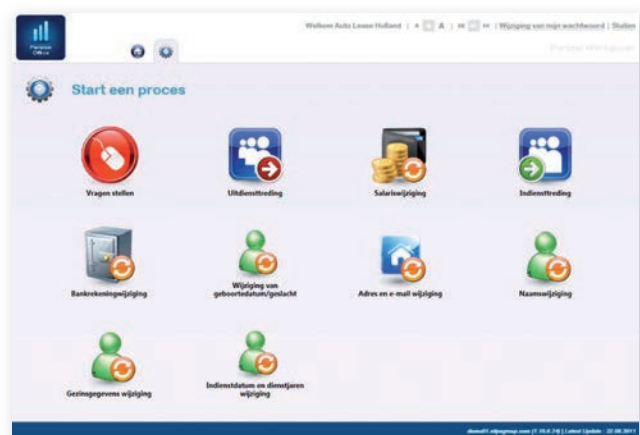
Persona Office

Welkom Auto Lease Holland | A A | Wijziging van mijn wachtwoord | Sluiten

Persona Werkgever

Start een proces

Vragen stellen

Uitdiensttreding

Salariswijziging

Indiensttreding

Bankrekeningwijziging

Wijziging van geboortedatum/geslacht

Adres en e-mail wijziging

Naamswijziging

Gezinsgegevens wijziging

Indienstdatum en dienstjaren wijziging

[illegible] | Latest Update : 22.08.2011